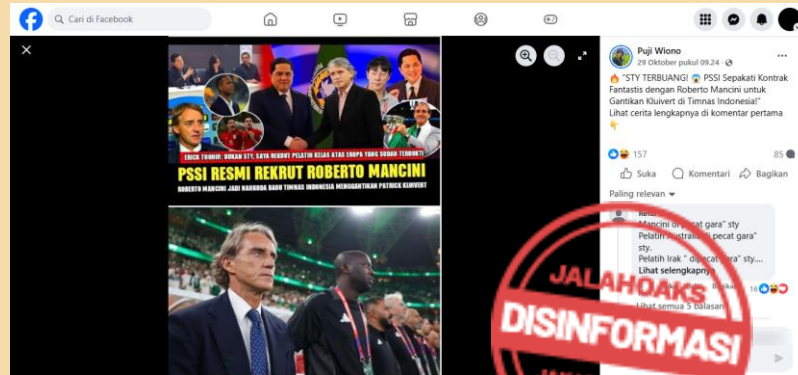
Cari di Facebook

ERICK THOHIR: BUKAN STY, SAYA REKRUT PELATIH KELAS ATAS EROPA YANG SUDAH TERBUKTI

PSSI RESMI REKRUT ROBERTO MANCINI

ROBERTO MANCINI JADI NAHKODA BARU TIMNAS INDONESIA MENGGANTIKAN PATRICK KLUIVERT

Puji Wiono
29 Oktober pukul 09.24

🔥 "STY TERBUANG! 😱 PSSI Sepakati Kontrak Fantastis dengan Roberto Mancini untuk Gantikan Kluivert di Timnas Indonesia!"
Lihat cerita lengkapnya di komentar pertama 👇

157
85

Suka
Komentar
Bagikan

Paling relevan

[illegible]
Mancini di pecat gara" sty
Pelatih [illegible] di pecat gara" sty.
Pelatih Irak " di pecat gara" sty....
Lihat selengkapnya

16

Lihat semua 5 balasan

JALAHOAKS
DISINFORMASI